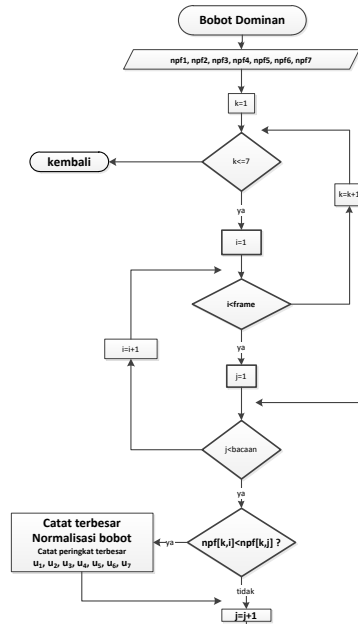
Bobot Dominan

npf1, npf2, npf3, npf4, npf5, npf6, npf7

k=1

kembali

k<=7

k=k+1

ya

i=1

i<frame

i=i+1

ya

j=1

j<bacaan

ya

Catat terbesar
Normalisasi bobot
Catat peringkat terbesar
$u_1, u_2, u_3, u_4, u_5, u_6, u_7$

ya

npf[k,i]<npf[k,j] ?

tidak

j=j+1